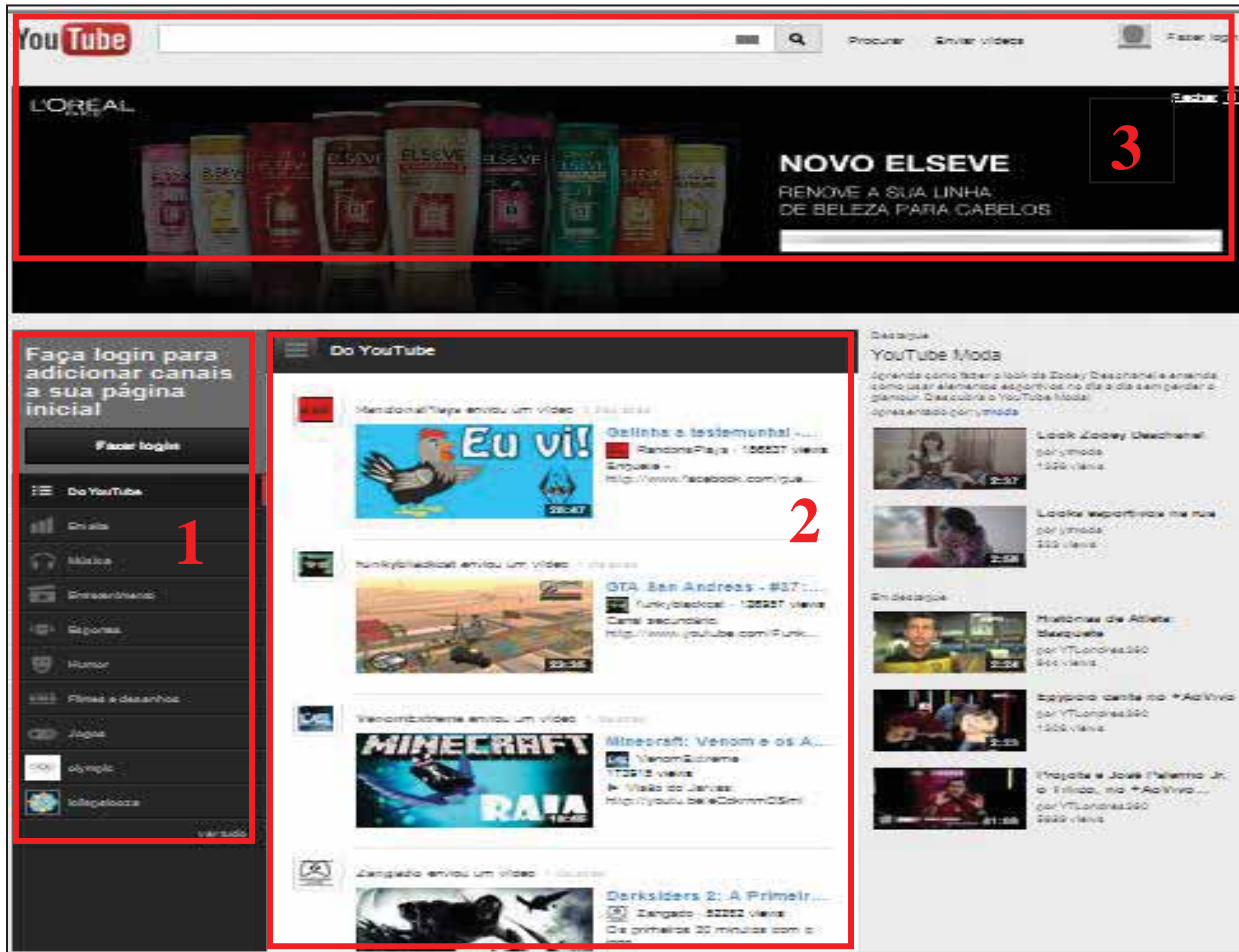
YouTube Procurar Enviar vídeos Fazer login

L'ORÉAL

Fechar

NOVO ELSEVE
RENOVE A SUA LINHA DE BELEZA PARA CABELOS

3

Faça login para adicionar canais a sua página inicial

Fazer login

Do YouTube
Em alta
Música
Entretenimento
Esportes
Humor
Filmes e desenhos
Jogos
olympic
lollapalooza

ver tudo

1

Do YouTube

RandomPlays enviou um vídeo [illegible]

Eu vi!

Galinha a testemunha! - ...
RandomPlays - 186637 views
Enquete - http://www.facebook.com/que...

28:47

2

funkyblackcat enviou um vídeo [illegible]

GTA San Andreas - #37: ...
funkyblackcat - 126557 views
Canal secundário: http://www.youtube.com/Funk...

22:36

VenomExtreme enviou um vídeo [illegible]

MINECRAFT RAIA

Minecraft: Venom e os A...
VenomExtreme
172616 views
► Visão do Janvis: http://youtu.be/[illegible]

Zangado enviou um vídeo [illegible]

Darksiders 2: A Primeir...
Zangado - 82262 views
Os primeiros 30 minutos com o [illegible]

Destaque
YouTube Moda
Aprenda como fazer o look de Zooey Deschanel e aprenda como usar elementos esportivos no dia a dia sem perder o glamour. Descubra o YouTube Moda!
apresentado por ytmoda

Look Zooey Deschanel
por ytmoda
1339 views
2:37

Looks esportivos na rua
por ytmoda
333 views
2:58

Em destaque

Histórias de Atleta: Basquete
por YTLondres360
944 views
2:38

Egypcio canta no *AoVivo
por YTLondres360
1309 views
2:23

Projota e José Palermo Jr. o Trilho, no *AoVivo ...
por YTLondres360
2659 views
01:08